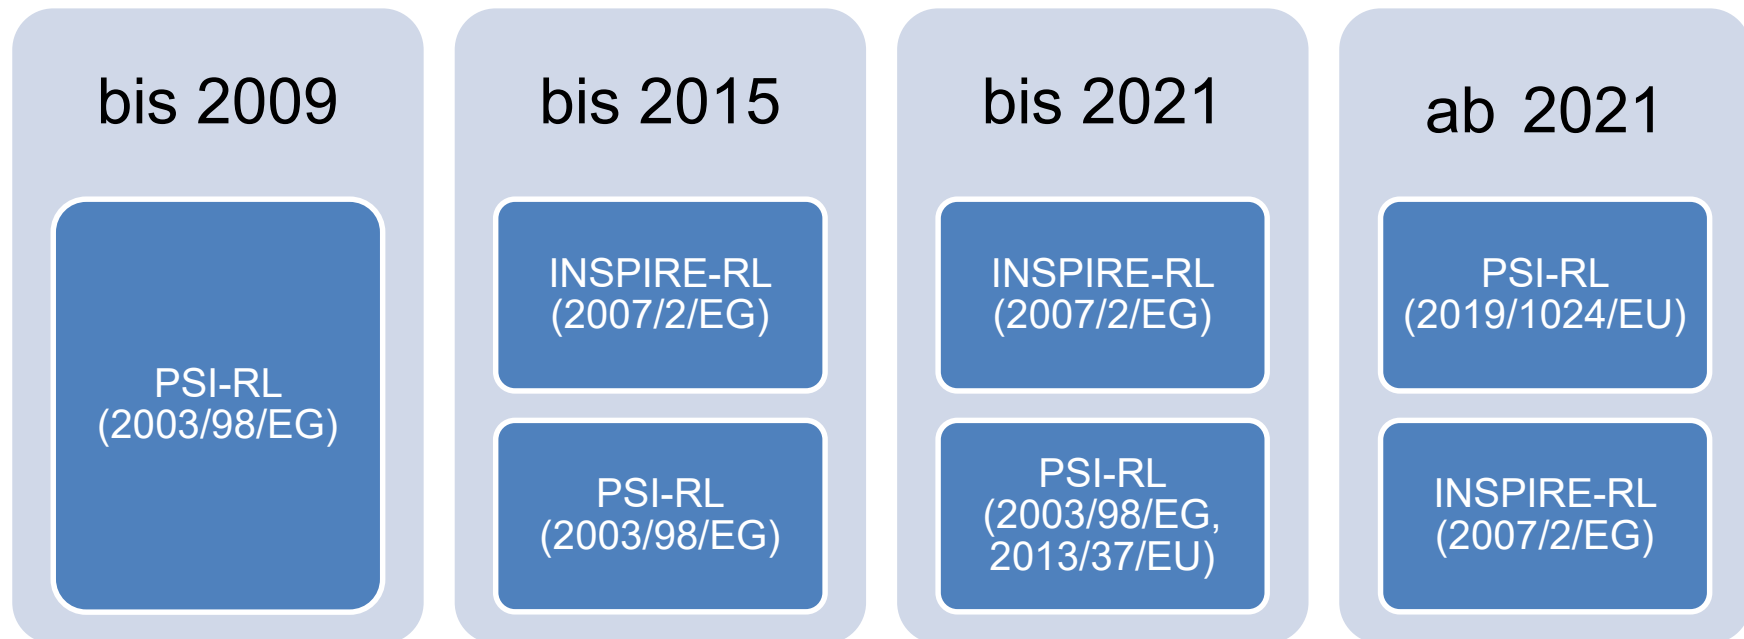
bis 2009

PSI-RL (2003/98/EG)

bis 2015

INSPIRE-RL (2007/2/EG)

PSI-RL (2003/98/EG)

bis 2021

INSPIRE-RL (2007/2/EG)

PSI-RL (2003/98/EG, 2013/37/EU)

ab 2021

PSI-RL (2019/1024/EU)

INSPIRE-RL (2007/2/EG)